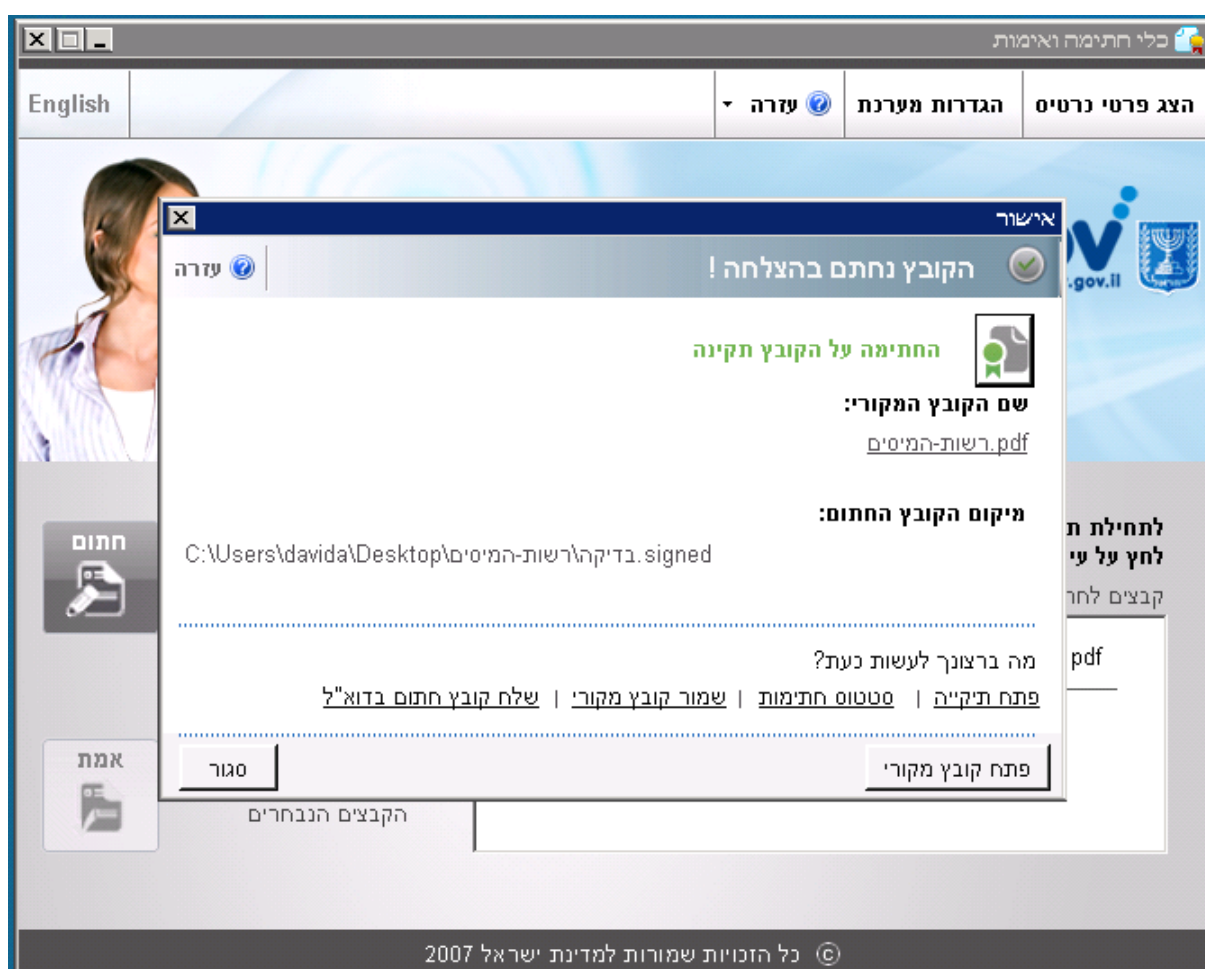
כלי חתימה ואימות

הצג פרטי כרטיס | הגדרות מערכת | עזרה | English

.gov.il

אישור

הקובץ נחתם בהצלחה !

עזרה

החתימה על הקובץ תקינה

שם הקובץ המקורי:

רשות-המיסים.pdf

מיקום הקובץ החתום:

C:\Users\davida\Desktop\בדיקה\רשות-המיסים.signed

מה ברצונך לעשות כעת?

פתח תיקייה | סטטוס חתימות | שמור קובץ מקורי | שלח קובץ חתום בדוא"ל

פתח קובץ מקורי

סגור

לתחילת ת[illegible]
לחץ על עי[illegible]

קבצים לחר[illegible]

pdf

חתום

אמת

הקבצים הנבחרים

© כל הזכויות שמורות למדינת ישראל 2007